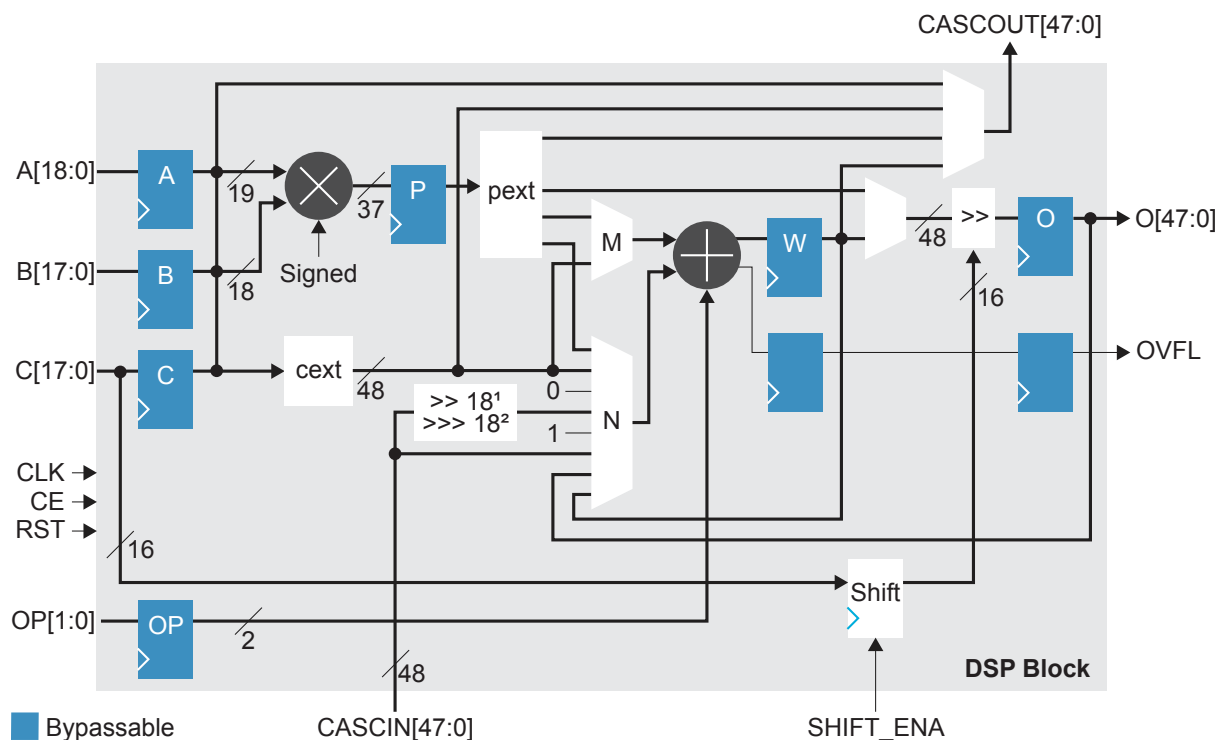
CASCOUT[47:0]

A[18:0]
A
19
B[17:0]
B
18
Signed
37
P
pext
M
W
48
>>
O
O[47:0]
16
C[17:0]
C
cext
48
0
>> 18¹
>>> 18²
1
N
OVFL
CLK
CE
RST
16
Shift
OP[1:0]
OP
2
48
DSP Block
Bypassable
CASCIN[47:0]
SHIFT_ENA